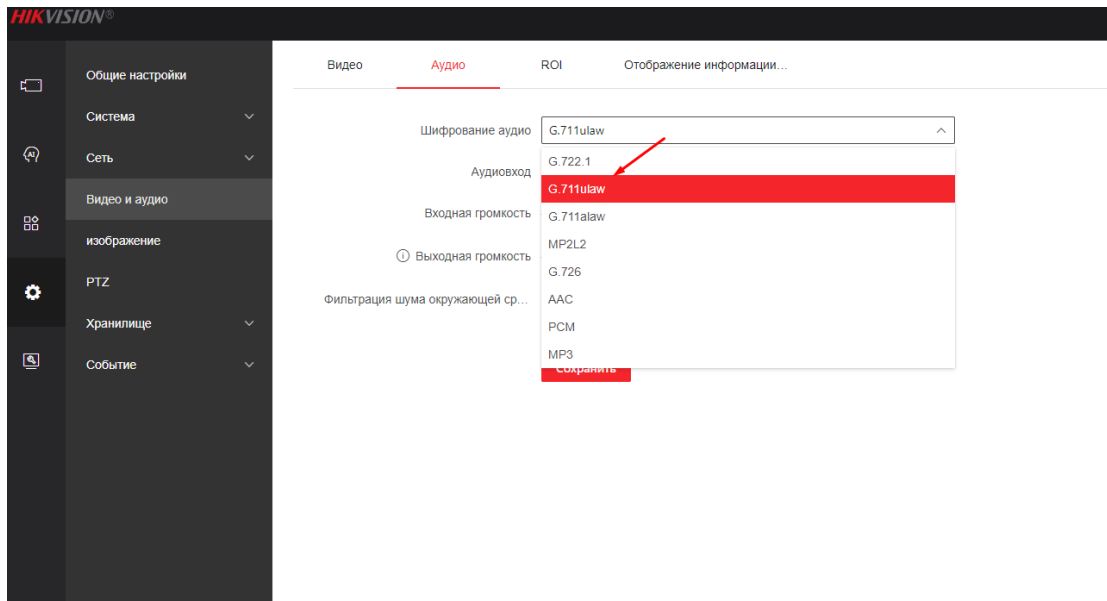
HIKVISION®

Общие настройки
Система
Сеть
Видео и аудио
изображение
PTZ
Хранилище
Событие

Видео
Аудио
ROI
Отображение информации...

Шифрование аудио
G.711ulaw
Аудиовход
Входная громкость
Выходная громкость
Фильтрация шума окружающей ср...

G.722.1
G.711ulaw
G.711alaw
MP2L2
G.726
AAC
PCM
MP3

Сохранить